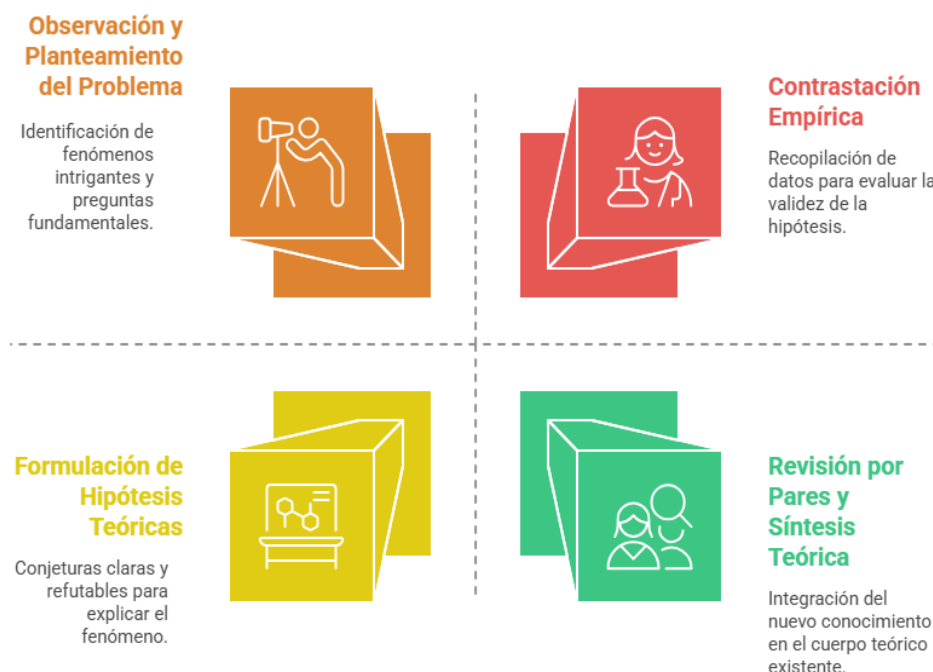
Observación y Planteamiento del Problema

Identificación de fenómenos intrigantes y preguntas fundamentales.

Contrastación Empírica

Recopilación de datos para evaluar la validez de la hipótesis.

Formulación de Hipótesis Teóricas

Conjeturas claras y refutables para explicar el fenómeno.

Revisión por Pares y Síntesis Teórica

Integración del nuevo conocimiento en el cuerpo teórico existente.